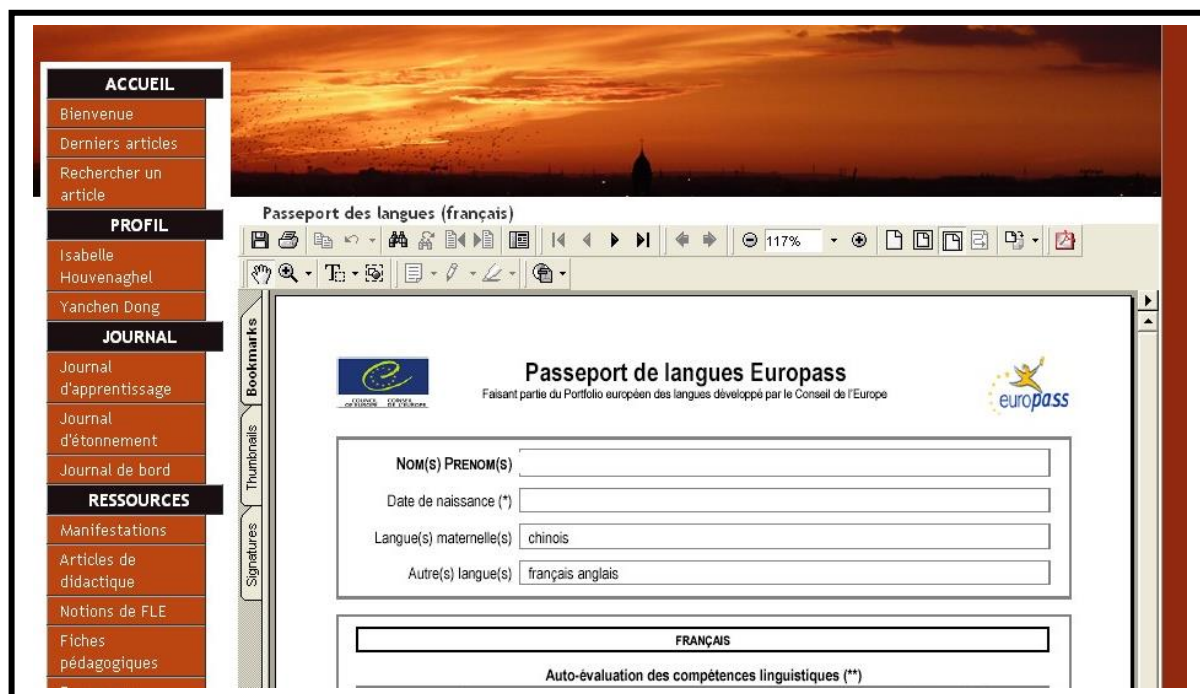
ACCUEIL
Bienvenue
Derniers articles
Rechercher un article
PROFIL
Isabelle Houvenaghel
Yanchen Dong
JOURNAL
Journal d'apprentissage
Journal d'étonnement
Journal de bord
RESSOURCES
Manifestations
Articles de didactique
Notions de FLE
Fiches pédagogiques

Passeport des langues (français)

117%

Bookmarks
Thumbnails
Signatures

COUNCIL OF EUROPE CONSEIL DE L'EUROPE

Passeport de langues Europass
Faisant partie du Portfolio européen des langues développé par le Conseil de l'Europe

europass

NOM(S) PRENOM(S)
Date de naissance (*)
Langue(s) maternelle(s) chinois
Autre(s) langue(s) français anglais

FRANÇAIS
Auto-évaluation des compétences linguistiques (**)